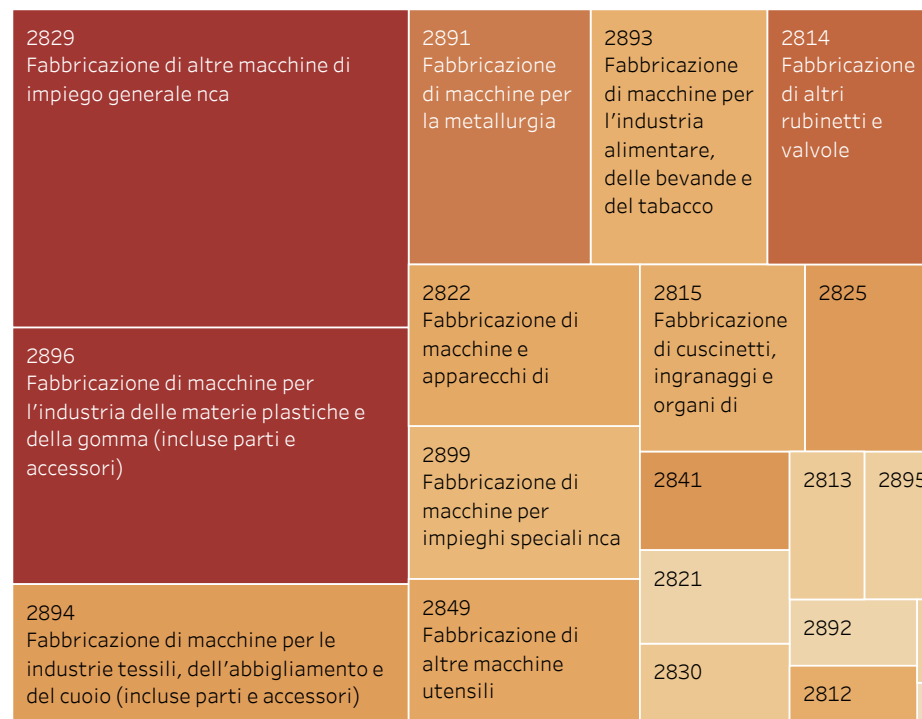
2829
Fabbricazione di altre macchine di impiego generale nca

2891
Fabbricazione di macchine per la metallurgia

2893
Fabbricazione di macchine per l'industria alimentare, delle bevande e del tabacco

2814
Fabbricazione di altri rubinetti e valvole

2896
Fabbricazione di macchine per l'industria delle materie plastiche e della gomma (incluse parti e accessori)

2822
Fabbricazione di macchine e apparecchi di

2815
Fabbricazione di cuscinetti, ingranaggi e organi di

2825

2899
Fabbricazione di macchine per impieghi speciali nca

2841

2813

2895

2821

2894
Fabbricazione di macchine per le industrie tessili, dell'abbigliamento e del cuoio (incluse parti e accessori)

2849
Fabbricazione di altre macchine utensili

2892

2830

2812